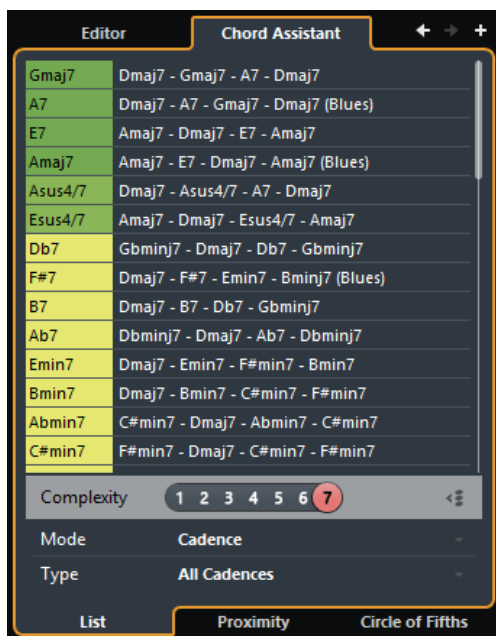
Editor | Chord Assistant

| | |
|---|---|
| Gmaj7 | Dmaj7 - Gmaj7 - A7 - Dmaj7 |
| A7 | Dmaj7 - A7 - Gmaj7 - Dmaj7 (Blues) |
| E7 | Amaj7 - Dmaj7 - E7 - Amaj7 |
| Amaj7 | Amaj7 - E7 - Dmaj7 - Amaj7 (Blues) |
| Asus4/7 | Dmaj7 - Asus4/7 - A7 - Dmaj7 |
| Esus4/7 | Amaj7 - Dmaj7 - Esus4/7 - Amaj7 |
| Db7 | Gbminj7 - Dmaj7 - Db7 - Gbminj7 |
| F#7 | Dmaj7 - F#7 - Emin7 - Bminj7 (Blues) |
| B7 | Dmaj7 - B7 - Db7 - Gbminj7 |
| Ab7 | Dbminj7 - Dmaj7 - Ab7 - Dbminj7 |
| Emin7 | Dmaj7 - Emin7 - F#min7 - Bmin7 |
| Bmin7 | Dmaj7 - Bmin7 - C#min7 - F#min7 |
| Abmin7 | C#min7 - Dmaj7 - Abmin7 - C#min7 |
| C#min7 | F#min7 - Dmaj7 - C#min7 - F#min7 |

Complexity 1 2 3 4 5 6 7

Mode Cadence

Type All Cadences

List | Proximity | Circle of Fifths